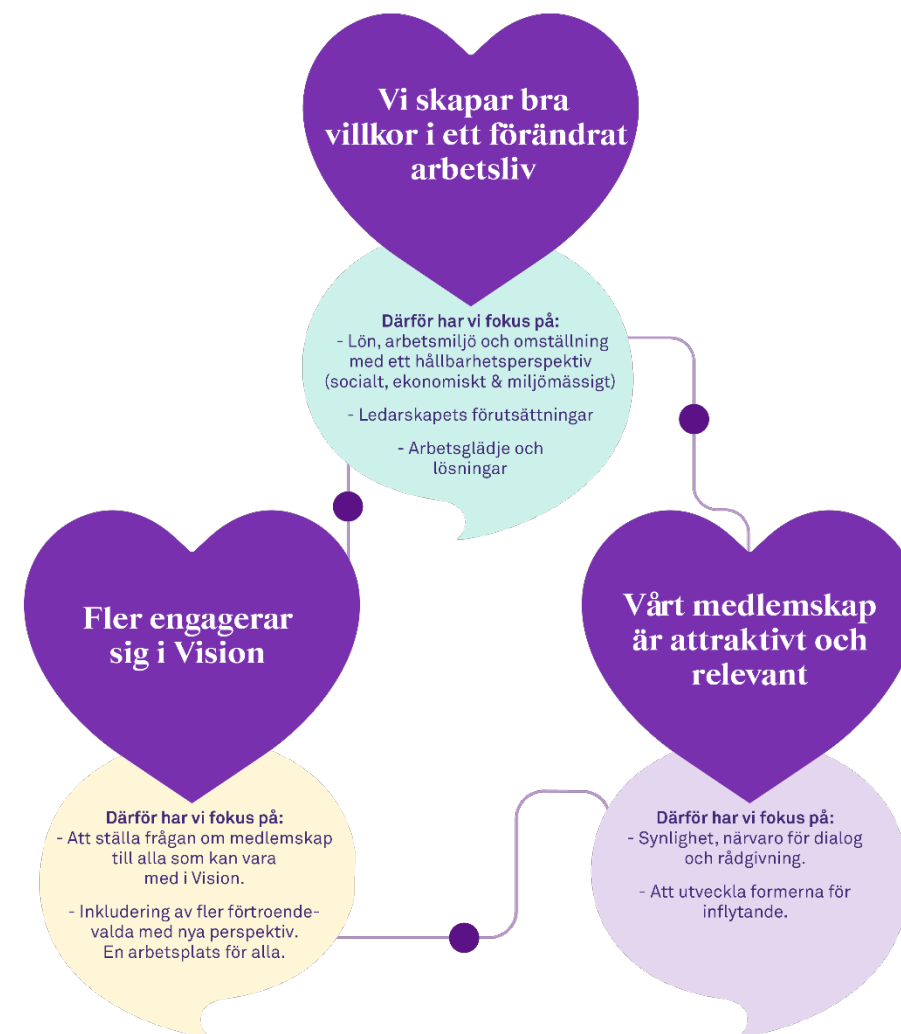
Vi skapar bra villkor i ett förändrat arbetsliv

Därför har vi fokus på:
- Lön, arbetsmiljö och omställning med ett hållbarhetsperspektiv (socialt, ekonomiskt & miljömässigt)

- Ledarskapets förutsättningar

- Arbetsglädje och lösningar

Fler engagerar sig i Vision

Därför har vi fokus på:
- Att ställa frågan om medlemskap till alla som kan vara med i Vision.

- Inkludering av fler förtroendevalda med nya perspektiv. En arbetsplats för alla.

Vårt medlemskap är attraktivt och relevant

Därför har vi fokus på:
- Synlighet, närvaro för dialog och rådgivning.

- Att utveckla formerna för inflytande.